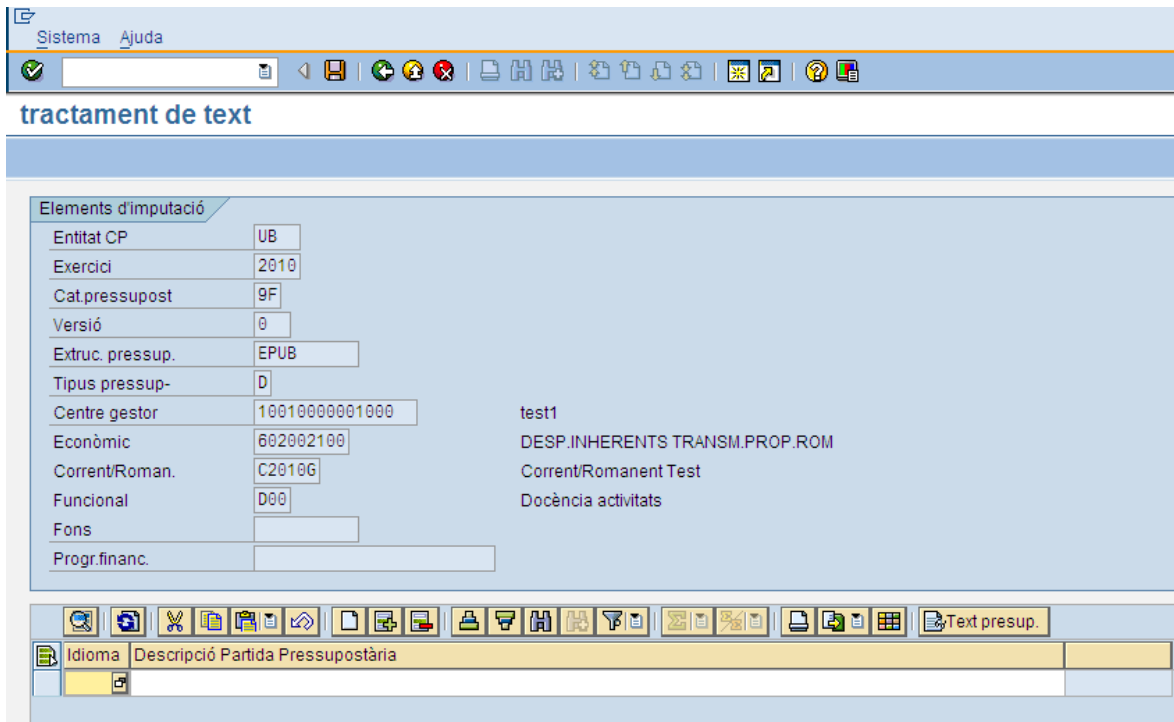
Sistema Ajuda

tractament de text

Elements d'imputació

| | | |
|---|---|---|
| Entitat CP | UB | |
| Exercici | 2010 | |
| Cat.pressupost | 9F | |
| Versió | 0 | |
| Extruc. pressup. | EPUB | |
| Tipus pressup- | D | |
| Centre gestor | 10010000001000 | test1 |
| Econòmic | 602002100 | DESP.INHERENTS TRANSM.PROP.ROM |
| Corrent/Roman. | C2010G | Corrent/Romanent Test |
| Funcional | D00 | Docència activitats |
| Fons | | |
| Progr.financ. | | |

Text presup.

| Idioma | Descripció Partida Pressupostària |
|---|---|
| | |